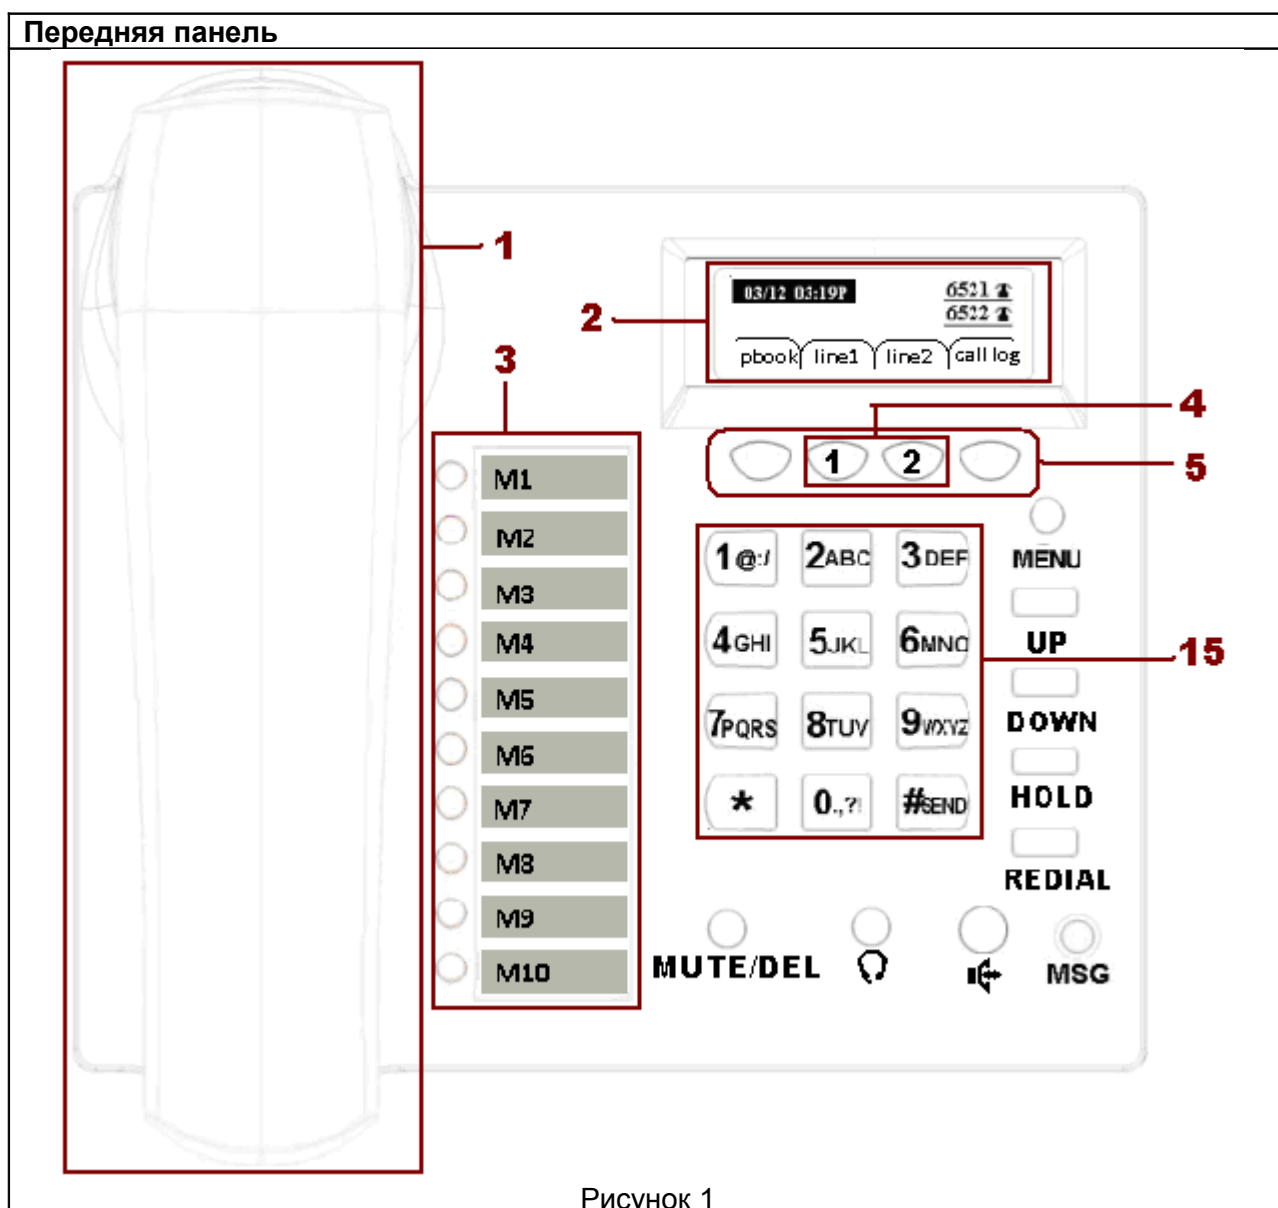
Передняя панель

1

2

03/12 03:19P

6521

6522

pbook line1 line2 call log

3

4

5

1 2

M1
M2
M3
M4
M5
M6
M7
M8
M9
M10

1@:/ 2ABC 3DEF
4GHI 5JKL 6MNO
7PQRS 8TUV 9WXYZ
* 0.,?! #SEND

MENU
UP
DOWN
HOLD
REDIAL

15

MUTE/DEL

MSG

Рисунок 1